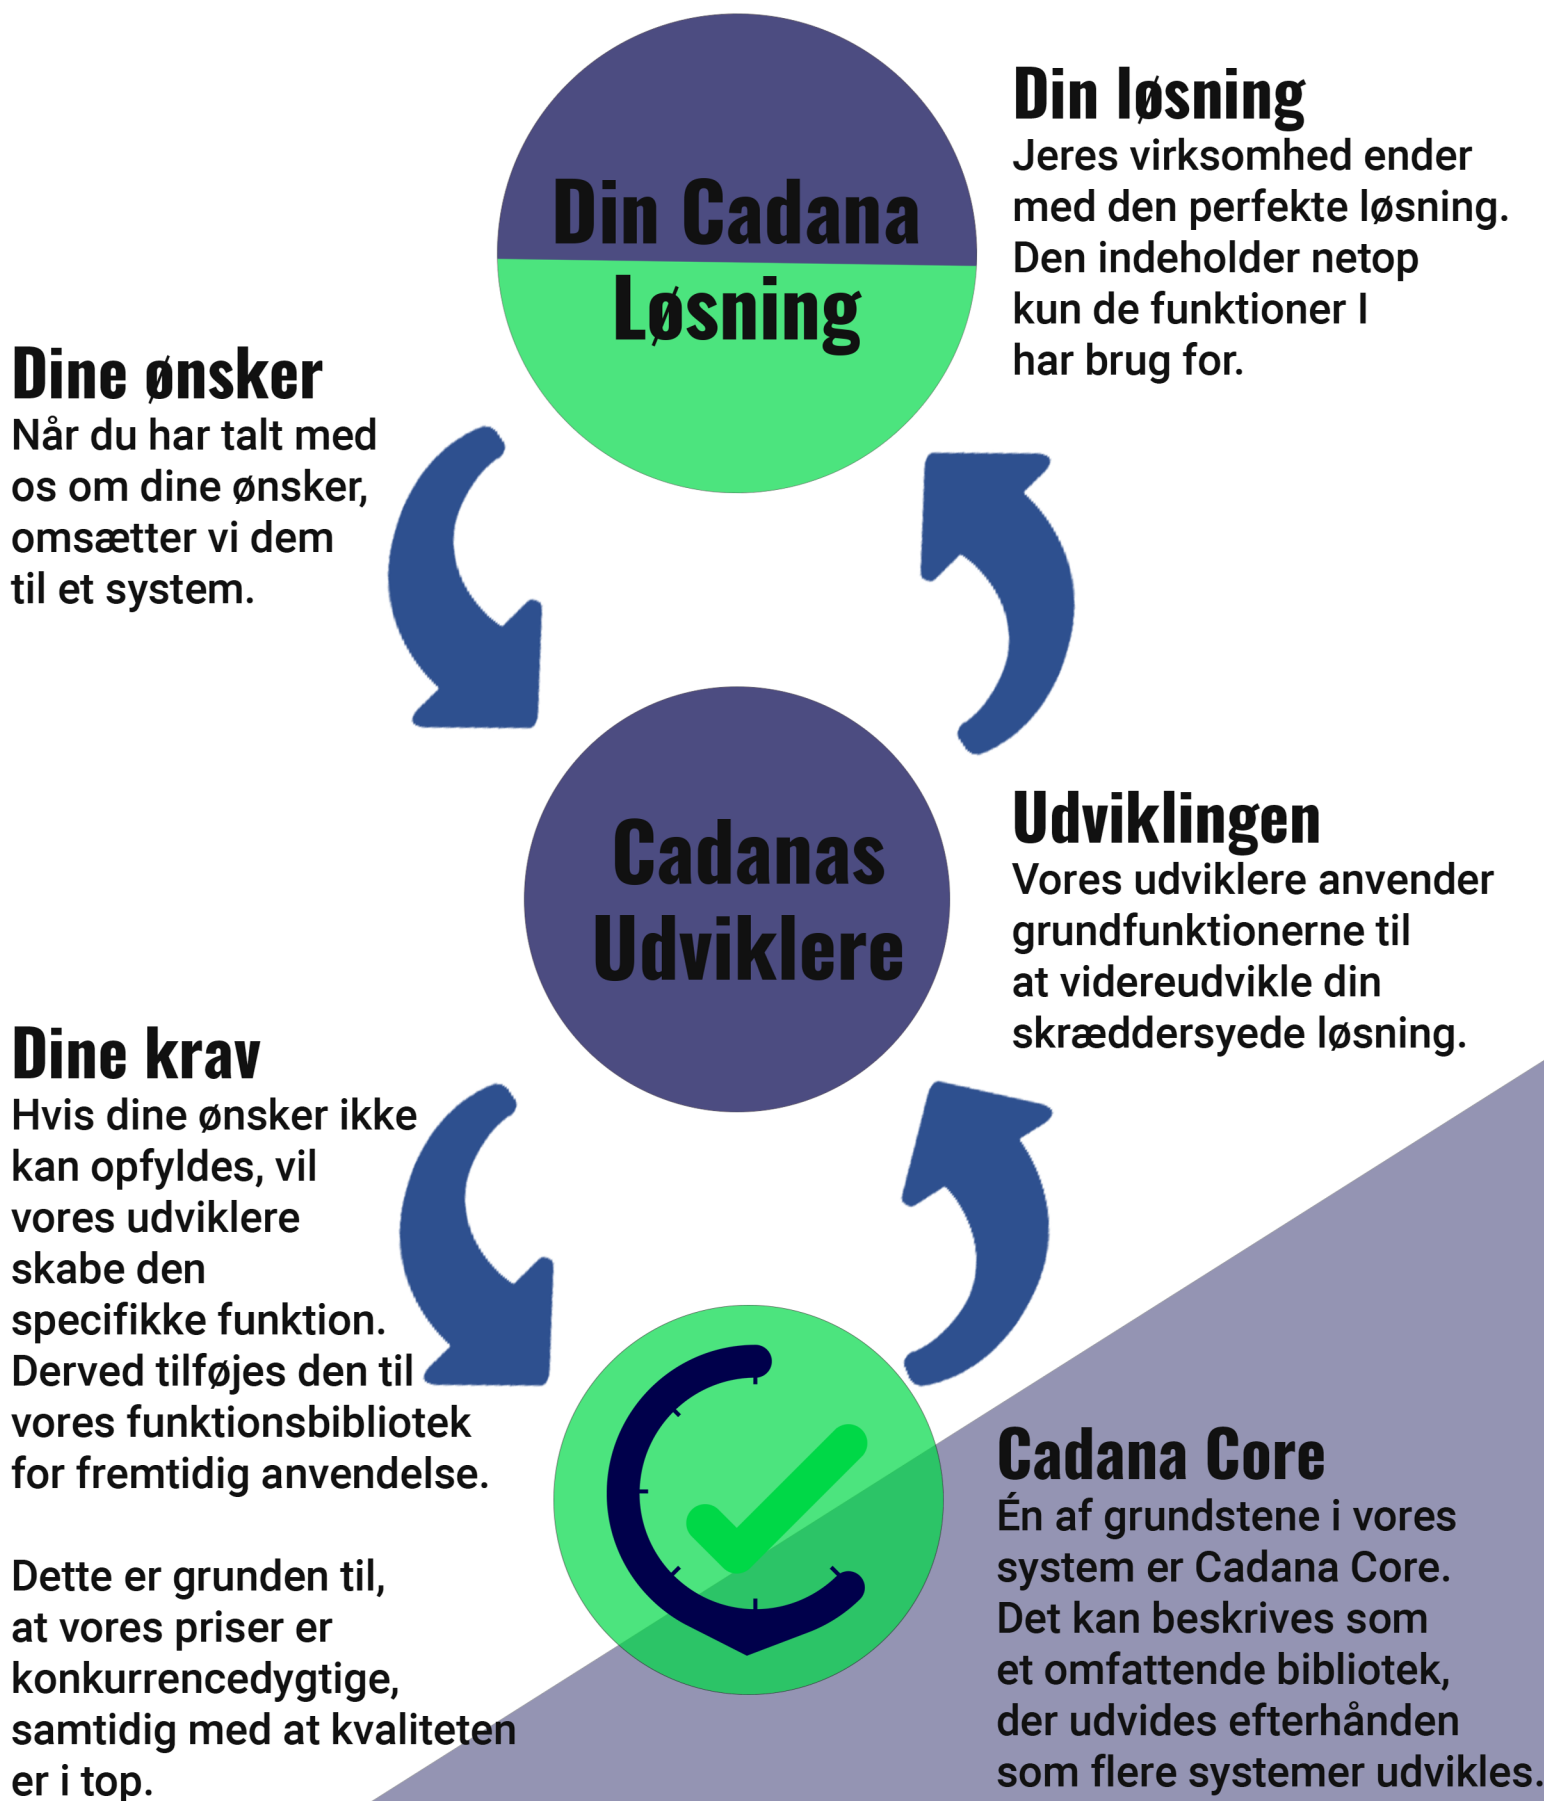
Din Cadana Løsning

Din løsning
Jeres virksomhed ender med den perfekte løsning. Den indeholder netop kun de funktioner I har brug for.

Dine ønsker
Når du har talt med os om dine ønsker, omsætter vi dem til et system.

Cadanas Udviklere

Udviklingen
Vores udviklere anvender grundfunktionerne til at videreudvikle din skræddersyede løsning.

Dine krav
Hvis dine ønsker ikke kan opfyldes, vil vores udviklere skabe den specifikke funktion. Derved tilføjes den til vores funktionsbibliotek for fremtidig anvendelse.

Dette er grunden til, at vores priser er konkurrencedygtige, samtidig med at kvaliteten er i top.

Cadana Core
Én af grundstene i vores system er Cadana Core. Det kan beskrives som et omfattende bibliotek, der udvides efterhånden som flere systemer udvikles.